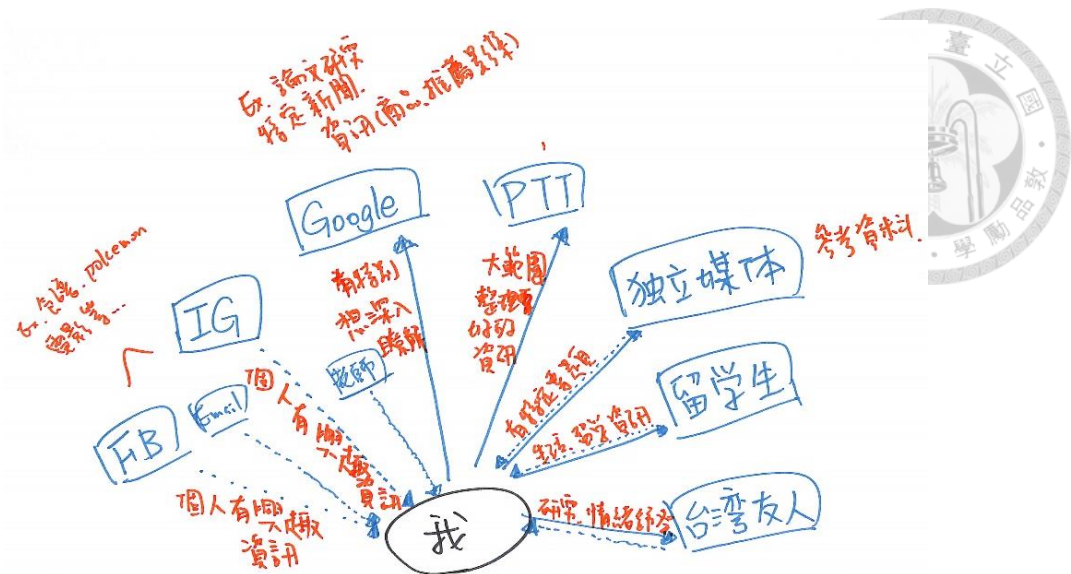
Ex. 論文研究
特定新聞
資訊(需…推薦)

Google

PTT

Ex. 台語, pokemon
電影等…

IG

有話題
想深入
瞭解

大範圍
整理好
的
資訊

獨立媒体

參考資料

教師

個人有興
趣的
資訊

有話題者為主

留学生

Email

FB

生活、留学資訊

個人有興
趣的
資訊

研究、情緒紓發

台灣友人

我

臺 立 國 學 勵 品 敦